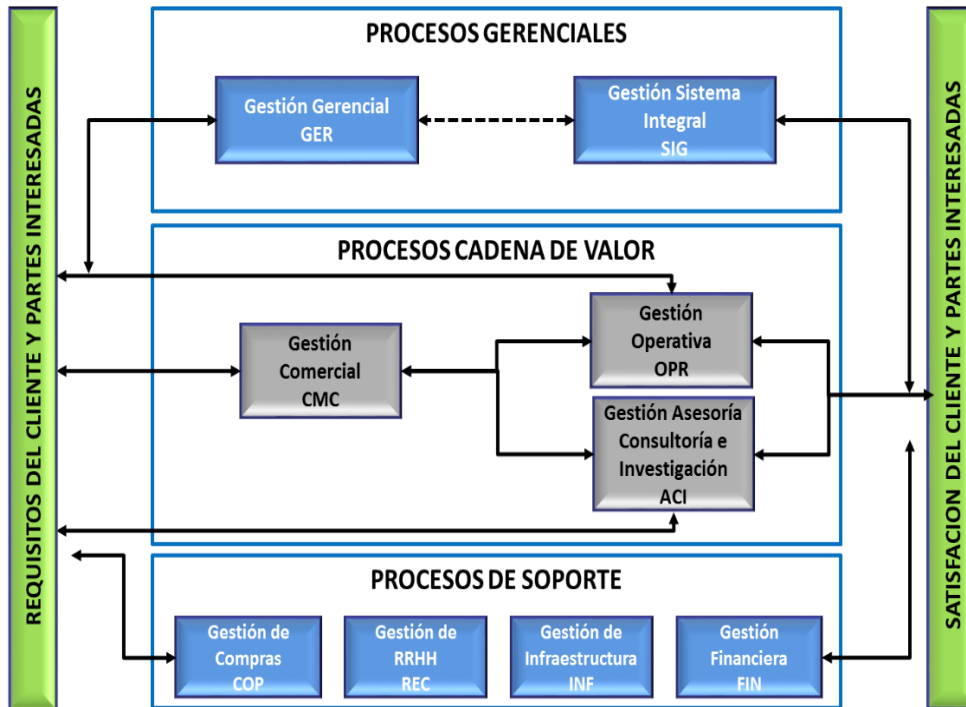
REQUISITOS DEL CLIENTE Y PARTES INTERESADAS

PROCESOS GERENCIALES

Gestión Gerencial
GER

Gestión Sistema
Integral
SIG

PROCESOS CADENA DE VALOR

Gestión
Comercial
CMC

Gestión
Operativa
OPR

Gestión Asesoría
Consultoría e
Investigación
ACI

PROCESOS DE SOPORTE

Gestión de
Compras
COP

Gestión de
RRHH
REC

Gestión de
Infraestructura
INF

Gestión
Financiera
FIN

SATISFACION DEL CLIENTE Y PARTES INTERESADAS